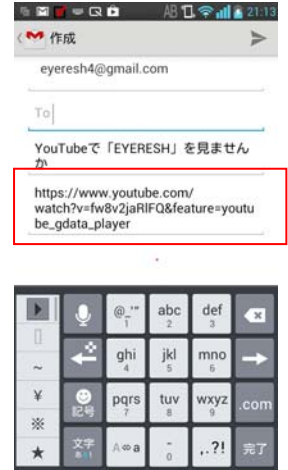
21:13

作成

eyeresh4@gmail.com

To

YouTubeで「EYERESH」を見ませんか

https://www.youtube.com/watch?v=fw8v2jaRlFQ&feature=youtube_gdata_player

@.-" 1
abc 2
def 3
ghi 4
jkl 5
mno 6
pqrs 7
tuv 8
wxyz 9
.com
~
¥
※
★
記号
文字
A⇔a
- 0
,.?!
完了